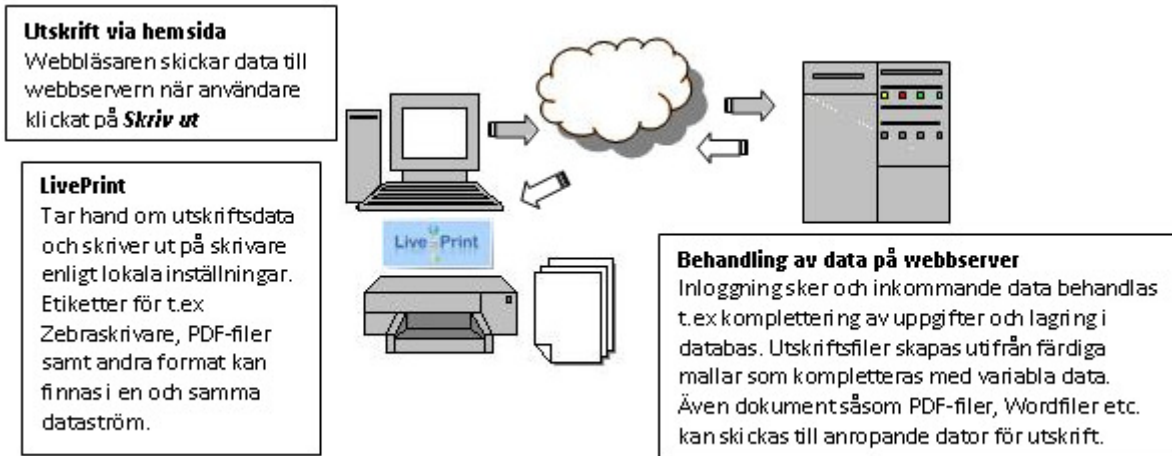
**Utskrift via hemsida**
Webbläsaren skickar data till webbservern när användare klickat på ***Skriv ut***

**LivePrint**
Tar hand om utskriftsdata och skriver ut på skrivare enligt lokala inställningar. Etiketter för t.ex Zebraskrivare, PDF-filer samt andra format kan finnas i en och samma dataström.

Live Print

**Behandling av data på webbserver**
Inloggning sker och inkommande data behandlas t.ex komplettering av uppgifter och lagring i databas. Utskriftsfiler skapas utifrån färdiga mallar som kompletteras med variabla data. Även dokument såsom PDF-filer, Wordfiler etc. kan skickas till anropande dator för utskrift.